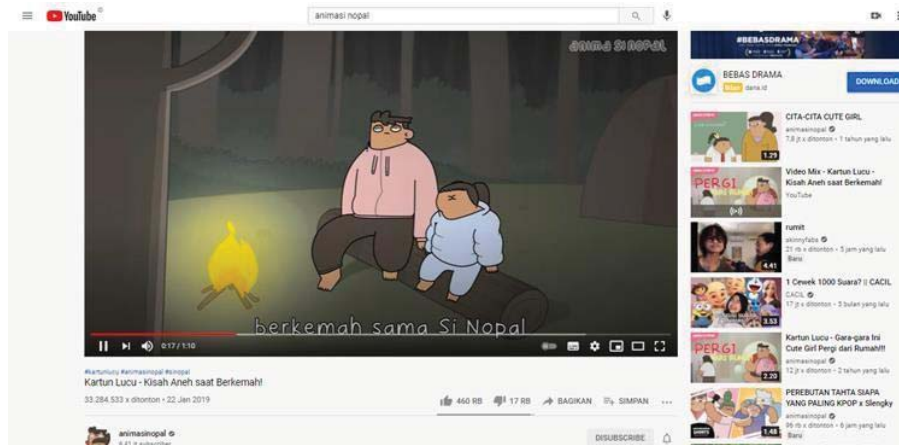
YouTube

animasi nopal

anima Si Nopal

berkemah sama Si Nopal

0:17 / 1:10

#kartunlucu #animasinopal #sinopal
Kartun Lucu - Kisah Aneh saat Berkemah!

33.284.533 x ditonton • 22 Jan 2019

460 RB 17 RB BAGIKAN SIMPAN ...

animasinopal
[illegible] subscriber

DISUBSCRIBE

#BEBASDRAMA

BEBAS DRAMA
Iklan dana.id

DOWNLOAD

CITA-CITA CUTE GIRL
animasinopal
7,8 jt x ditonton • 1 tahun yang lalu
1:29

PERGI
Video Mix - Kartun Lucu - Kisah Aneh saat Berkemah!
YouTube

rumit
akinnyfabs
21 rb x ditonton • 5 jam yang lalu
Baru
4:41

1 Cewek 1000 Suara? || CACIL
CACIL
17 jt x ditonton • 3 bulan yang lalu
3:53

PERGI
Kartun Lucu - Gara-gara Ini Cute Girl Pergi dari Rumah!!!
animasinopal
12 jt x ditonton • 2 tahun yang lalu
2:20

PEREBUTAN TAHTA SIAPA YANG PALING KPOP x Slengky
animasinopal
96 rb x ditonton • 6 jam yang lalu
Baru
1:48